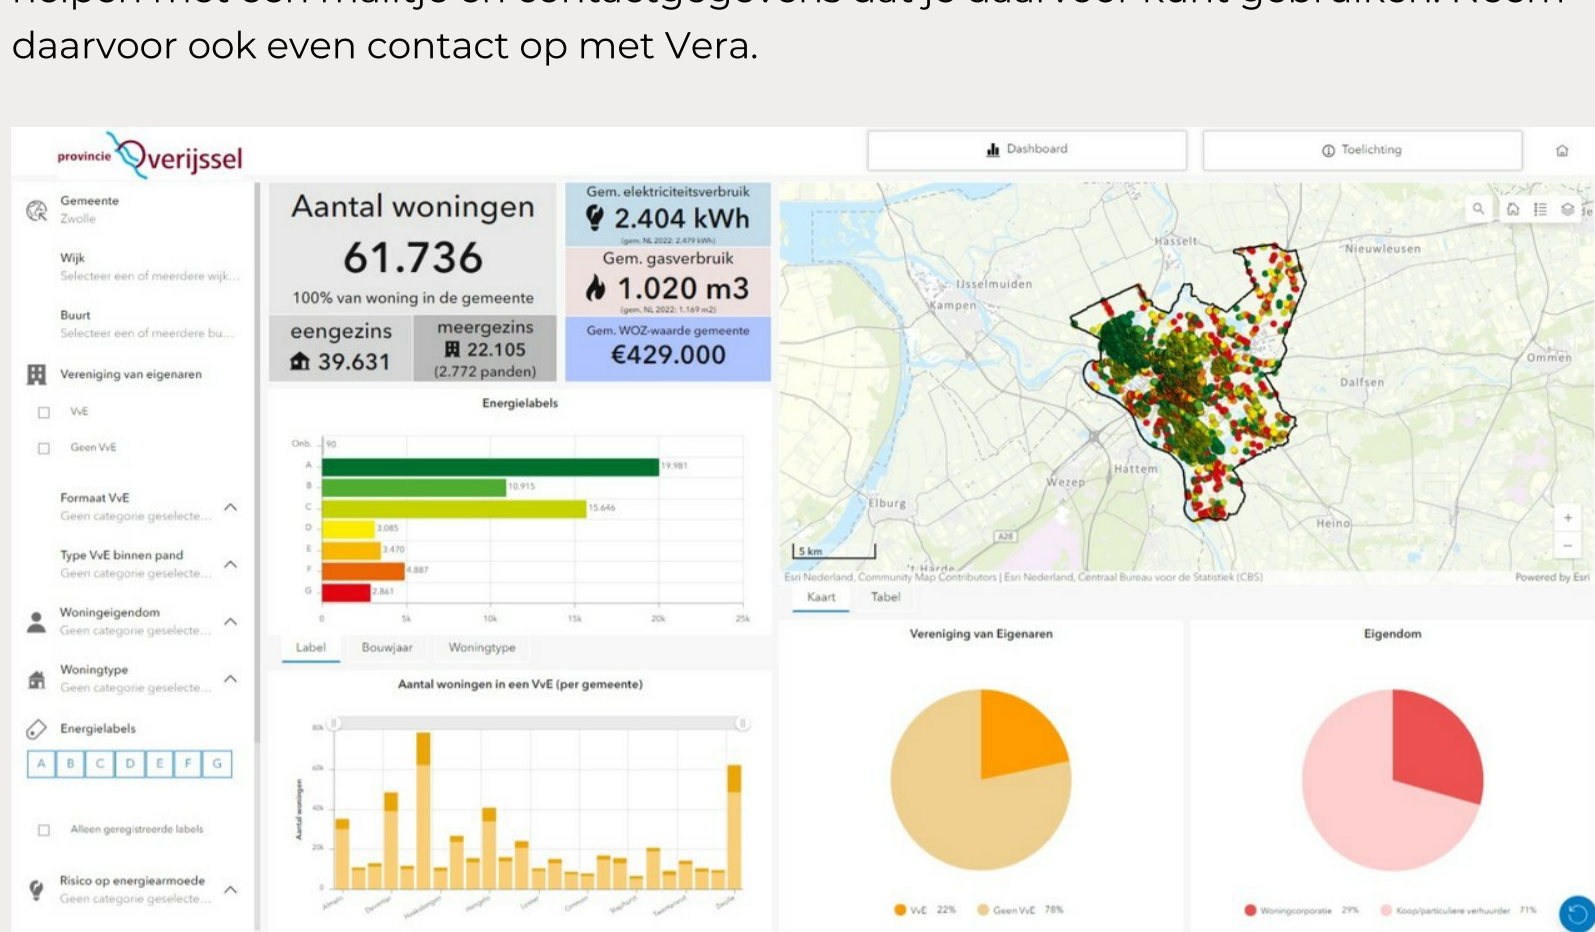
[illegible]

daarvoor ook even contact op met Vera.

provincie Overijssel

Dashboard

Toelichting

Gemeente
Zwolle

Wijk
Selecteer een of meerdere wijk...

Buurt
Selecteer een of meerdere bu...

Vereniging van eigenaren

VvE

Geen VvE

Formaat VvE
Geen categorie geselecte...

Type VvE binnen pand
Geen categorie geselecte...

Woningeigendom
Geen categorie geselecte...

Woningtype
Geen categorie geselecte...

Energielabels

| A | B | C | D | E | F | G |
|---|---|---|---|---|---|---|

Alleen geregistreerde labels

Risico op energiearmoede
Geen categorie geselecte...

Aantal woningen
61.736
100% van woning in de gemeente

eengezins
39.631

meergezins
22.105
(2.772 panden)

Gem. elektriciteitsverbruik
2.404 kWh
(gem. NL 2022: 2.479 kWh)

Gem. gasverbruik
1.020 m3
(gem. NL 2022: 1.169 m3)

Gem. WOZ-waarde gemeente
€429.000

Energielabels

Onb. 90
A 19.981
B 10.915
C 15.646
D 3.085
E 3.470
F 4.887
G 2.861

0 5k 10k 15k 20k 25k

Label Bouwjaar Woningtype

Aantal woningen in een VvE (per gemeente)

Aantal woningen

Hasselt
Nieuwleusen
IJsselmuiden
Kampen
Ommen
Dalfsen
Hattem
Wezep
Elburg
Heino
5 km
Esri Nederland, Community Map Contributors | Esri Nederland, Centraal Bureau voor de Statistiek (CBS)
Powered by Esri

Kaart Tabel

Vereniging van Eigenaren

VvE 22% Geen VvE 78%

Eigendom

Woningcorporatie 29% Koop/particuliere verhuurder 71%